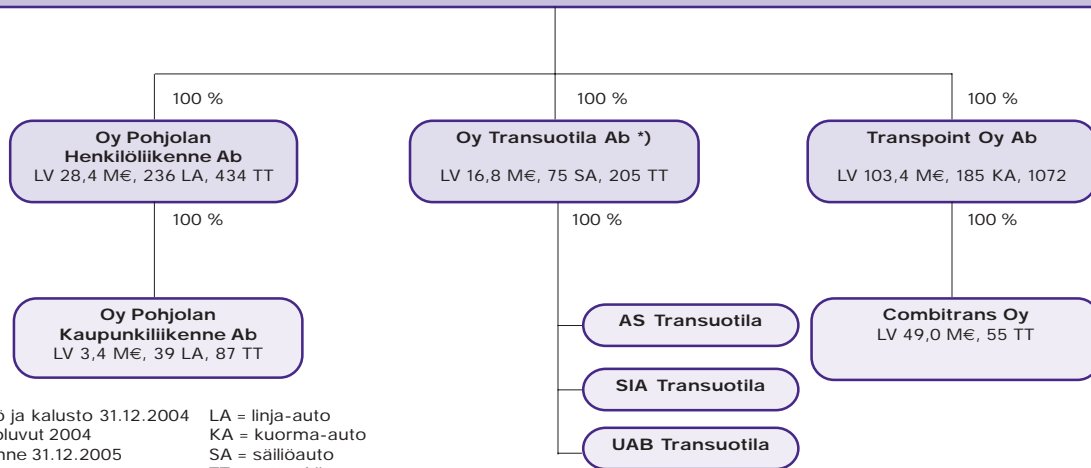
100 %

Oy Pohjolan Henkilöliikenne Ab
LV 28,4 M€, 236 LA, 434 TT

100 %

Oy Pohjolan Kaupunkiliikenne Ab
LV 3,4 M€, 39 LA, 87 TT

100 %

Oy Transuotila Ab *)
LV 16,8 M€, 75 SA, 205 TT

100 %

AS Transuotila

SIA Transuotila

UAB Transuotila

100 %

Transpoint Oy Ab
LV 103,4 M€, 185 KA, 1072

100 %

Combitrans Oy
LV 49,0 M€, 55 TT

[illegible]ö ja kalusto 31.12.2004
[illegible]luvut 2004
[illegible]nne 31.12.2005

LA = linja-auto
KA = kuorma-auto
SA = säiliöauto
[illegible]